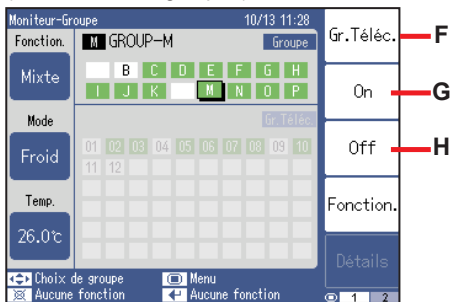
Moniteur-Groupe 10/13 11:28

Fonction.

Mixte

M GROUP-M

Groupe

B C D E F G H
I J K M N O P

Gr.Téléc.

01 02 03 04 05 06 07 08 09 10
11 12

Mode

Froid

Temp.

26.0℃

Gr.Téléc.

On

Off

Fonction.

Détails

F

G

H

Choix de groupe
Aucune fonction

Menu
Aucune fonction

1 2